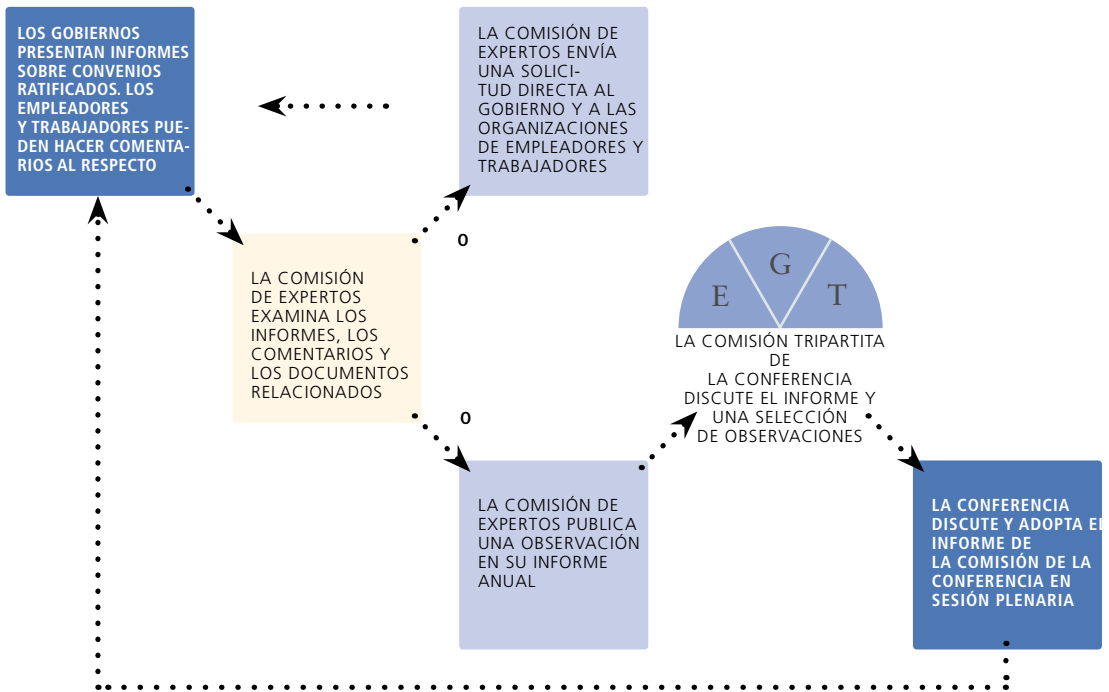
LOS GOBIERNOS PRESENTAN INFORMES SOBRE CONVENIOS RATIFICADOS. LOS EMPLEADORES Y TRABAJADORES PUEDEN HACER COMENTARIOS AL RESPECTO

LA COMISIÓN DE EXPERTOS ENVÍA UNA SOLICITUD DIRECTA AL GOBIERNO Y A LAS ORGANIZACIONES DE EMPLEADORES Y TRABAJADORES

O

LA COMISIÓN DE EXPERTOS EXAMINA LOS INFORMES, LOS COMENTARIOS Y LOS DOCUMENTOS RELACIONADOS

O

E G T

LA COMISIÓN TRIPARTITA DE LA CONFERENCIA DISCUTE EL INFORME Y UNA SELECCIÓN DE OBSERVACIONES

LA COMISIÓN DE EXPERTOS PUBLICA UNA OBSERVACIÓN EN SU INFORME ANUAL

LA CONFERENCIA DISCUTE Y ADOPTA EL INFORME DE LA COMISIÓN DE LA CONFERENCIA EN SESIÓN PLENARIA